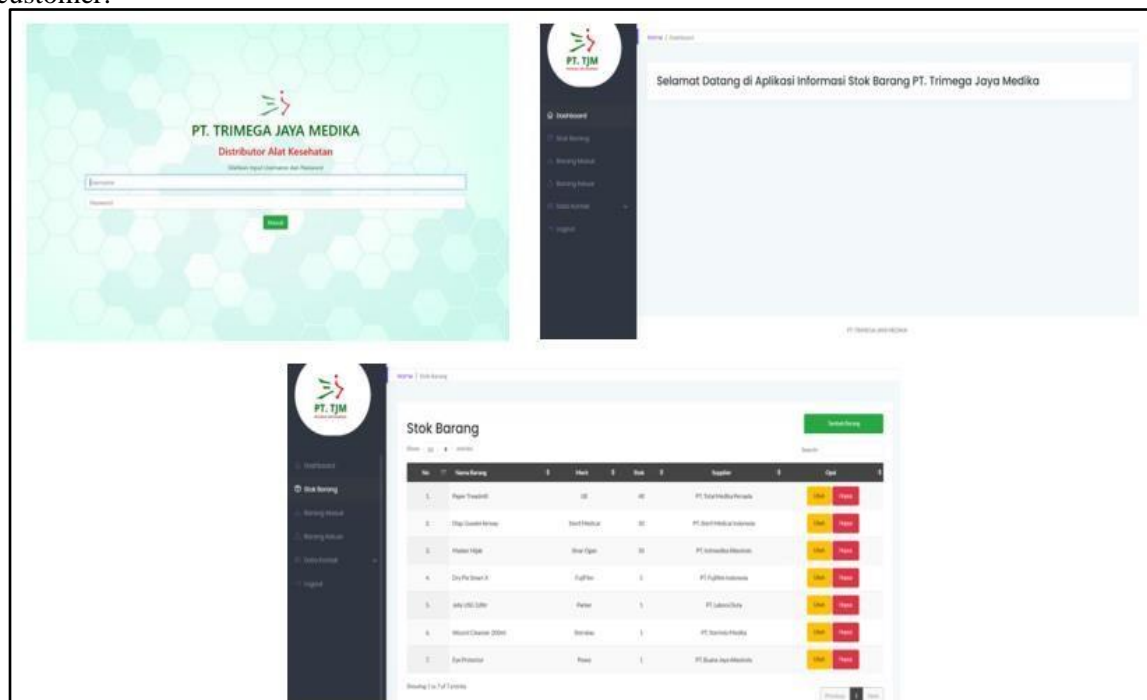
customer.

PT. TRIMEGA JAYA MEDIKA
Distributor Alat Kesehatan
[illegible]
Username
Password
Masuk

PT. TJM
Home / Dashboard
Dashboard
Stok Barang
Barang Masuk
Barang Keluar
Data Kontak
Logout
Selamat Datang di Aplikasi Informasi Stok Barang PT. Trimega Jaya Medika
PT TRIMEGA JAYA MEDIKA

PT. TJM
Home / Stok Barang
Dashboard
Stok Barang
Barang Masuk
Barang Keluar
Data Kontak
Logout
Stok Barang
Tambah Barang
Show 10 entries
Search:

| No | Nama Barang | Merk | Stok | Supplier | Opsi |
|---|---|---|---|---|---|
| 1 | Paper Treadmill | GE | 40 | PT. Total Medika Persada | Ubah Hapus |
| 2 | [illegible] | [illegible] | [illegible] | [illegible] | Ubah Hapus |
| 3 | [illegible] | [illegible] | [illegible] | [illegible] | Ubah Hapus |
| 4 | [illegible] | Fujifilm | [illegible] | PT. Fujifilm Indonesia | Ubah Hapus |
| 5 | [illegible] | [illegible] | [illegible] | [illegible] | Ubah Hapus |
| 6 | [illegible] | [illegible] | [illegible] | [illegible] | Ubah Hapus |
| 7 | Eye Protector | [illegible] | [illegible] | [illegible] | Ubah Hapus |

Showing 1 to 7 of 7 entries
Previous 1 Next